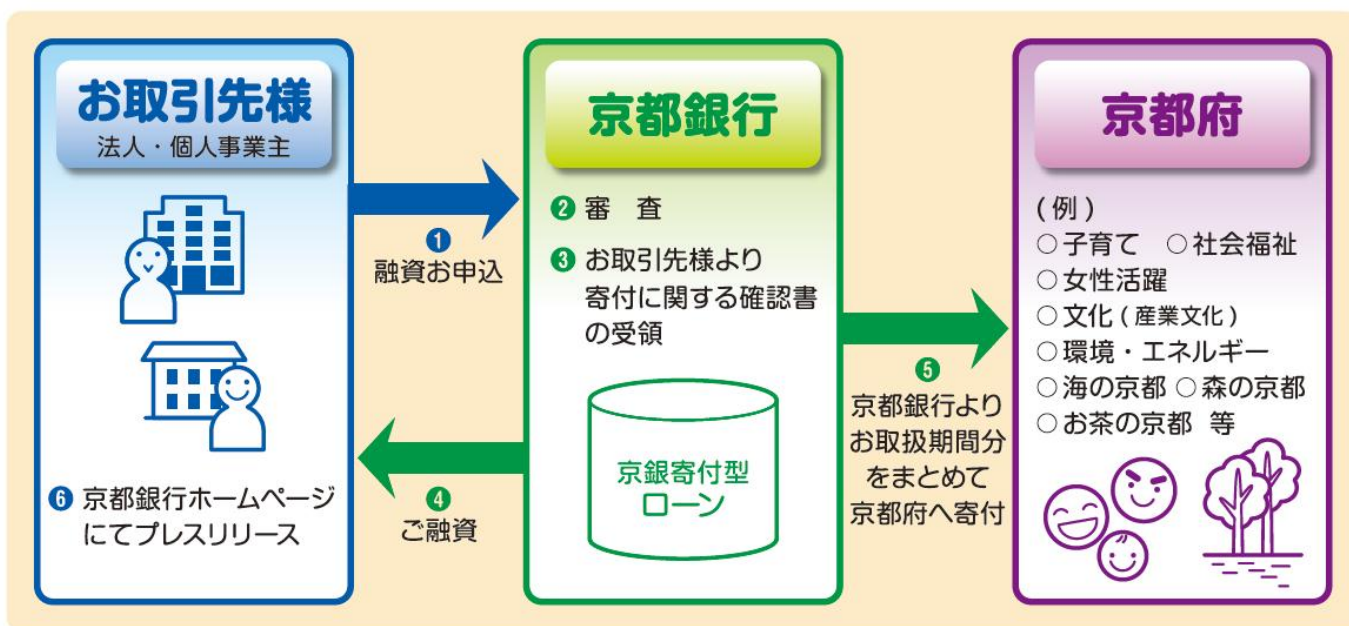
お取引先様
法人・個人事業主

❻ 京都銀行ホームページにてプレスリリース

❶ 融資お申込

❹ ご融資

京都銀行

❷ 審　査

❸ お取引先様より寄付に関する確認書の受領

京銀寄付型ローン

❺ 京都銀行よりお取扱期間分をまとめて京都府へ寄付

京都府

（例）
○子育て　○社会福祉
○女性活躍
○文化（産業文化）
○環境・エネルギー
○海の京都　○森の京都
○お茶の京都　等